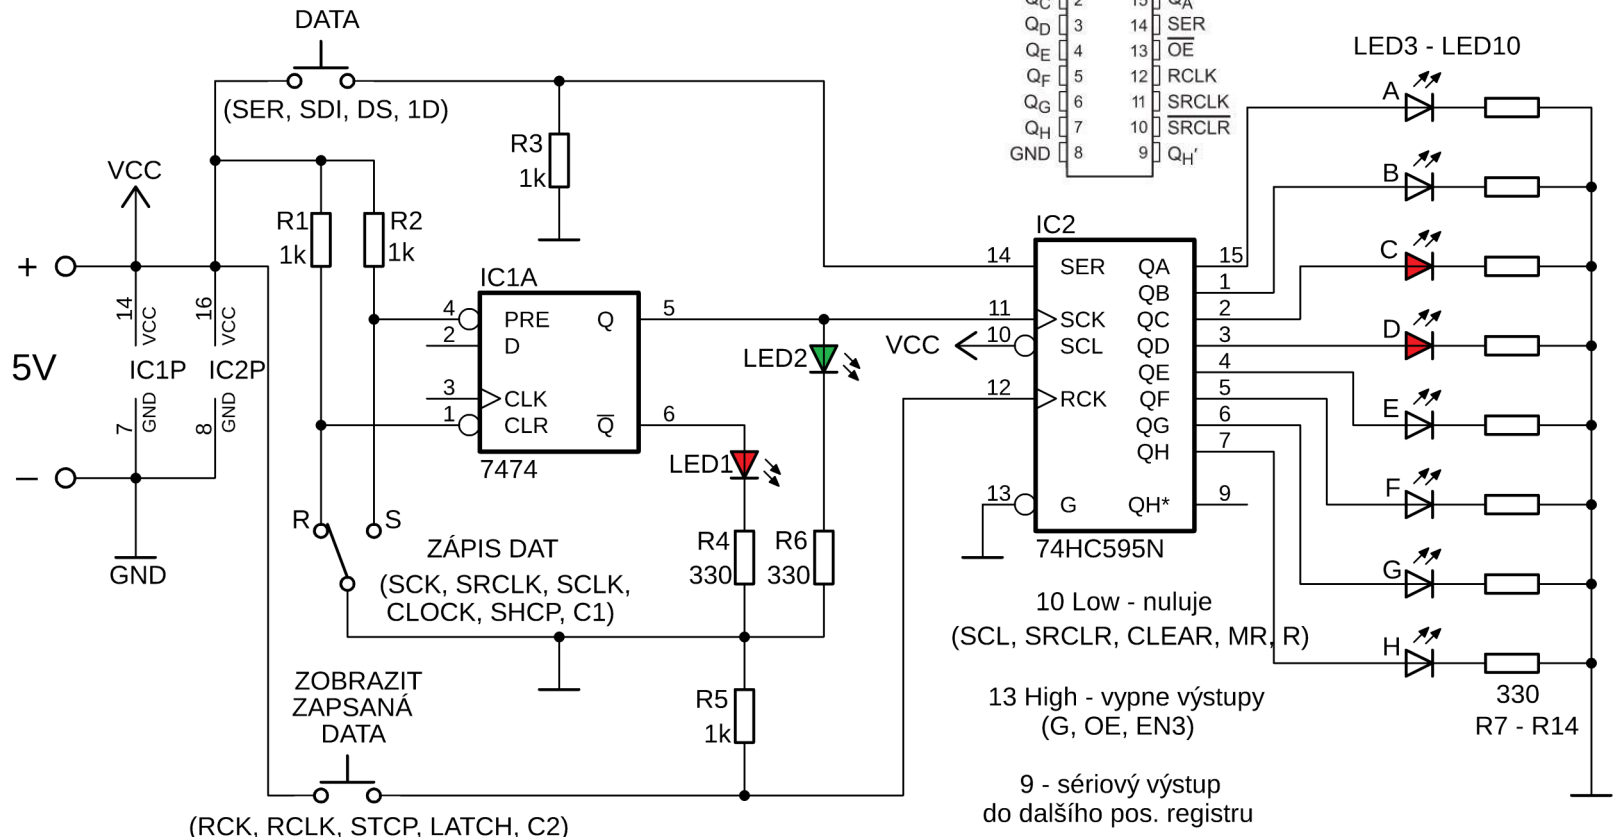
DATA
(SER, SDI, DS, 1D)
R3
1k
VCC
R1
1k
R2
1k
+
14
VCC
16
VCC
5V
IC1P
IC2P
7
GND
8
GND
−
GND
IC1A
4
PRE
2
D
Q
5
3
CLK
1
CLR
$\overline{Q}$
6
7474
LED2
LED1
R4
330
R6
330
R5
1k
R
S
ZÁPIS DAT
(SCK, SRCLK, SCLK, CLOCK, SHCP, C1)
ZOBRAZIT
ZAPSANÁ
DATA
(RCK, RCLK, STCP, LATCH, C2)
$Q_C$ 2 15 $Q_A$
$Q_D$ 3 14 SER
$Q_E$ 4 13 $\overline{OE}$
$Q_F$ 5 12 RCLK
$Q_G$ 6 11 SRCLK
$Q_H$ 7 10 $\overline{SRCLR}$
GND 8 9 $Q_H'$
IC2
14
SER
QA
15
QB
1
11
SCK
QC
2
VCC
10
SCL
QD
3
QE
4
12
RCK
QF
5
QG
6
QH
7
13
G
QH*
9
74HC595N
LED3 - LED10
A
B
C
D
E
F
G
H
330
R7 - R14
10 Low - nuluje
(SCL, SRCLR, CLEAR, MR, R)
13 High - vypne výstupy
(G, OE, EN3)
9 - sériový výstup
do dalšího pos. registru